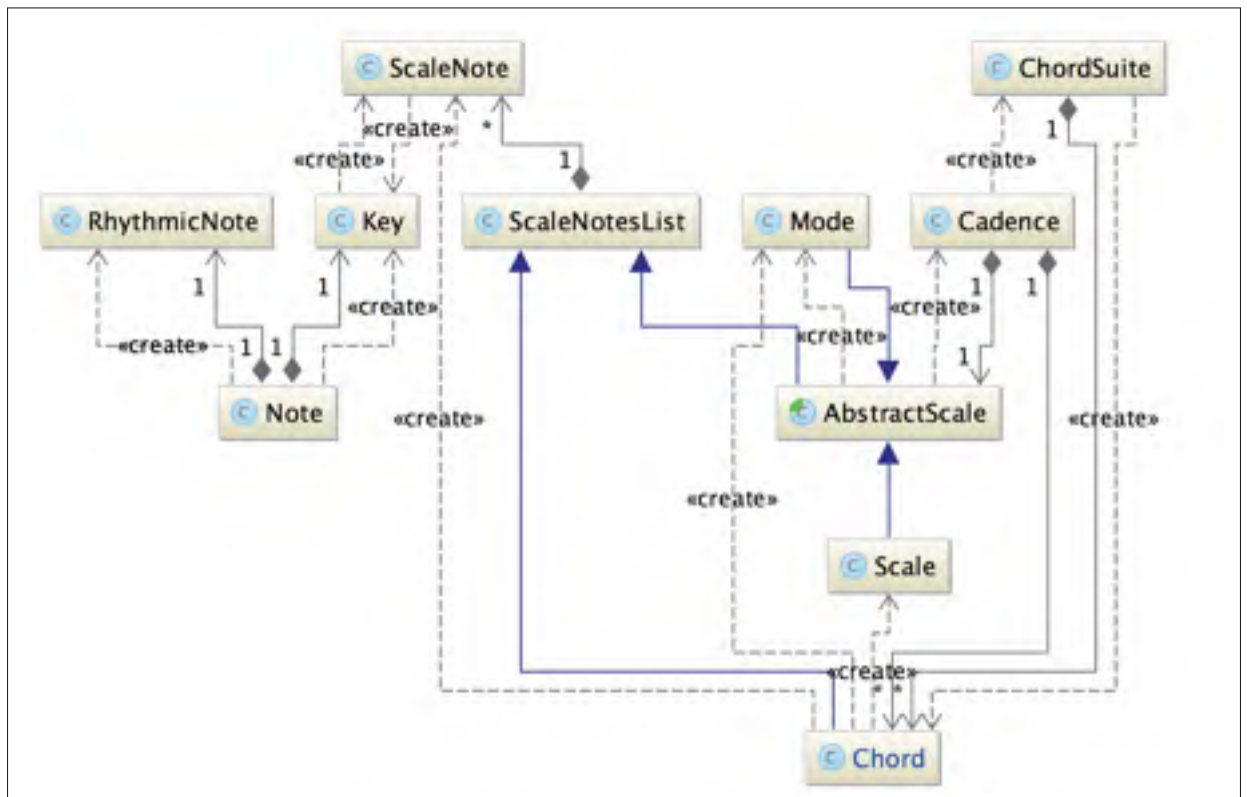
C ScaleNote
C ChordSuite
«create»
«create»
*
1
1
«create»
C RhythmicNote
C Key
C ScaleNotesList
C Mode
C Cadence
1
1
«create»
1
1
«create»
«create»
1
1
«create»
1
«create»
C Note
«create»
C AbstractScale
«create»
«create»
C Scale
«create»
* *
C Chord